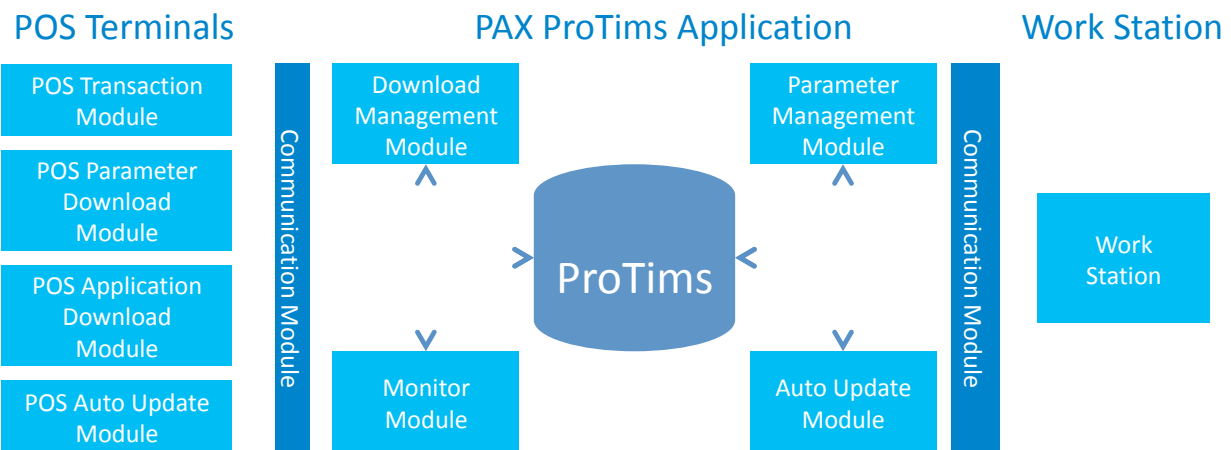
POS Terminals

PAX ProTims Application

Work Station

POS Transaction Module

POS Parameter Download Module

POS Application Download Module

POS Auto Update Module

Communication Module

Download Management Module

Parameter Management Module

ProTims

Monitor Module

Auto Update Module

Communication Module

Work Station